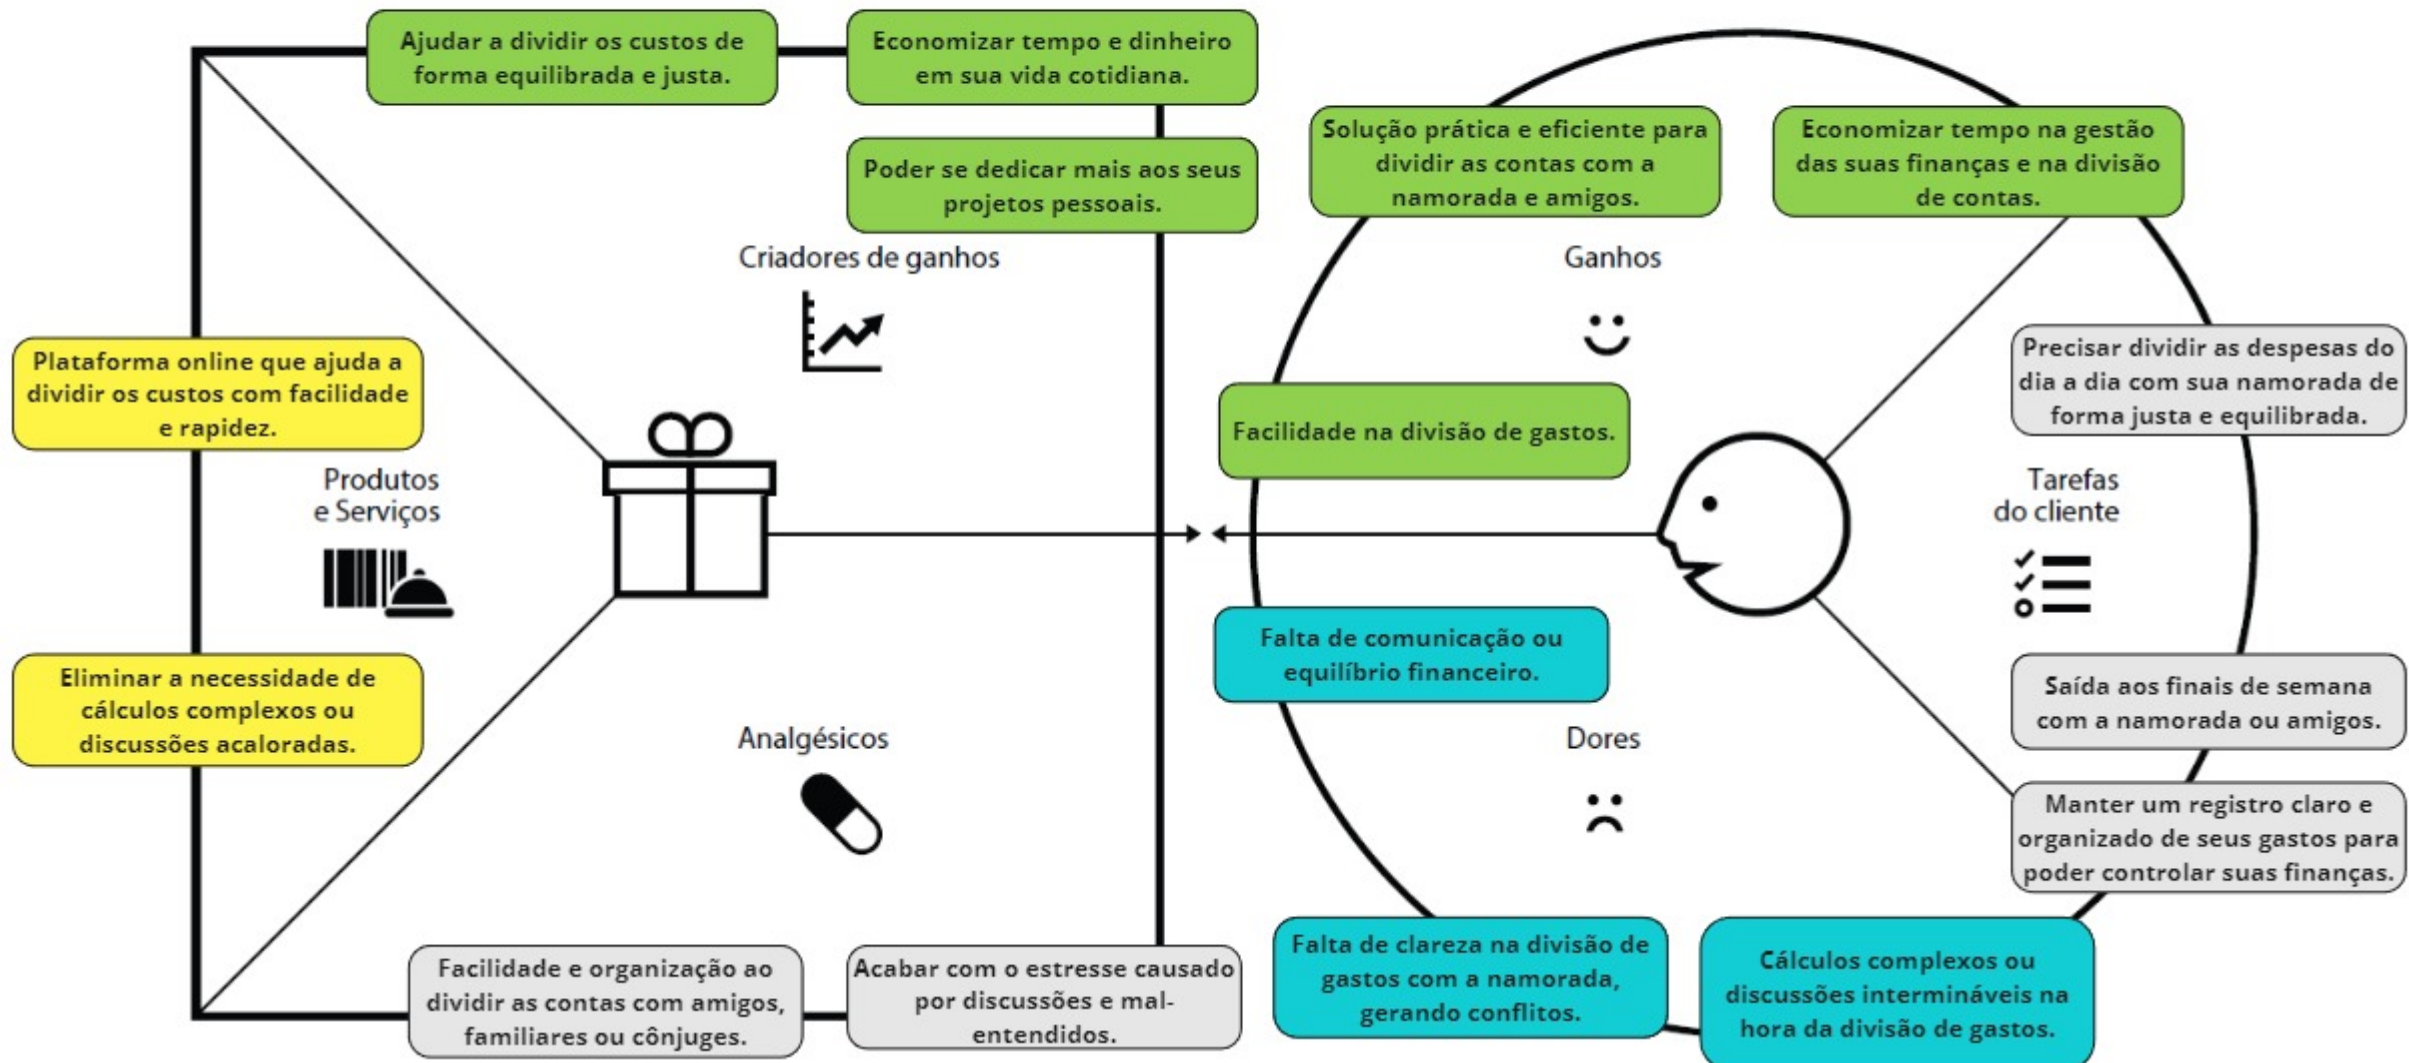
Ajudar a dividir os custos de forma equilibrada e justa.

Economizar tempo e dinheiro em sua vida cotidiana.

Poder se dedicar mais aos seus projetos pessoais.

Criadores de ganhos

Solução prática e eficiente para dividir as contas com a namorada e amigos.

Economizar tempo na gestão das suas finanças e na divisão de contas.

Ganhos

Plataforma online que ajuda a dividir os custos com facilidade e rapidez.

Produtos e Serviços

Precisar dividir as despesas do dia a dia com sua namorada de forma justa e equilibrada.

Facilidade na divisão de gastos.

Tarefas do cliente

Eliminar a necessidade de cálculos complexos ou discussões acaloradas.

Falta de comunicação ou equilíbrio financeiro.

Saída aos finais de semana com a namorada ou amigos.

Analgésicos

Dores

Manter um registro claro e organizado de seus gastos para poder controlar suas finanças.

Facilidade e organização ao dividir as contas com amigos, familiares ou cônjuges.

Acabar com o estresse causado por discussões e mal-entendidos.

Falta de clareza na divisão de gastos com a namorada, gerando conflitos.

Cálculos complexos ou discussões intermináveis na hora da divisão de gastos.